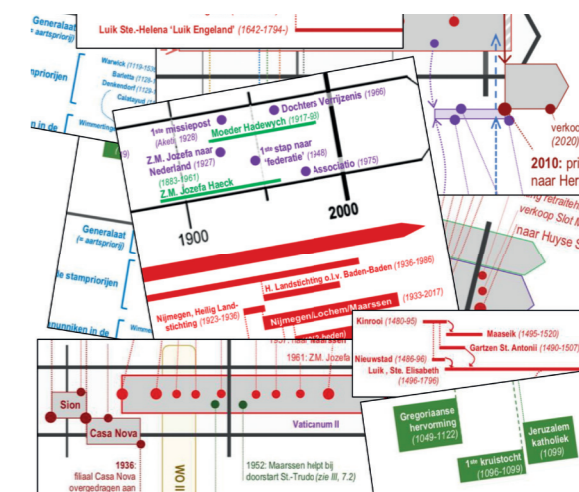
Luik Ste.-Helena 'Luik Engeland' (1642-1794-)

Generalaat (= aartsprioraat)

stampriorijen

Warwick (1119-153-)
Barletta (1129-)
Denkendorf (1129-)
Calatayud (1-)

Wimmoring

in de

1ste missiepost (Aketi 1928)

Z.M. Jozefa naar Nederland (1927) (1883-1961)

Z.M. Jozefa Haeck

Dochters Verrijzenis (1966)

Moeder Hadewych (1917-93)

1ste stap naar 'federatie' (1948)

Associatio (1975)

1900

2000

H. Landstichting o.l.v. Baden-Baden (1936-1986)

Nijmegen, Heilig Landstichting (1923-1936)

Nijmegen/Lochem/Maarssen (1933-2017)

verkoop (2020)

2010: pri naar Her

retraitehu verkoop Slot M naar Huyse S

Generalaat (= aartsprioraat)

stampriorijen

monniken in de

1961: Z.M. Jozefa

Sion

Casa Nova

1936: filiaal Casa Nova overgedragen aan

Wo

1952: Maarssen helpt bij doorstart St.-Trudo (zie III, 7.2)

Vaticanum II

Kinrooi (1480-95)

Maaseik (1495-1520)

Gartzen St. Antonii (1490-1507)

Nieuwstad (1486-96)

Luik, Ste. Elisabeth (1496-1796)

Gregoriaanse hervorming (1049-1122)

1ste kruistocht (1096-1099)

Jeruzalem katholiek (1099)